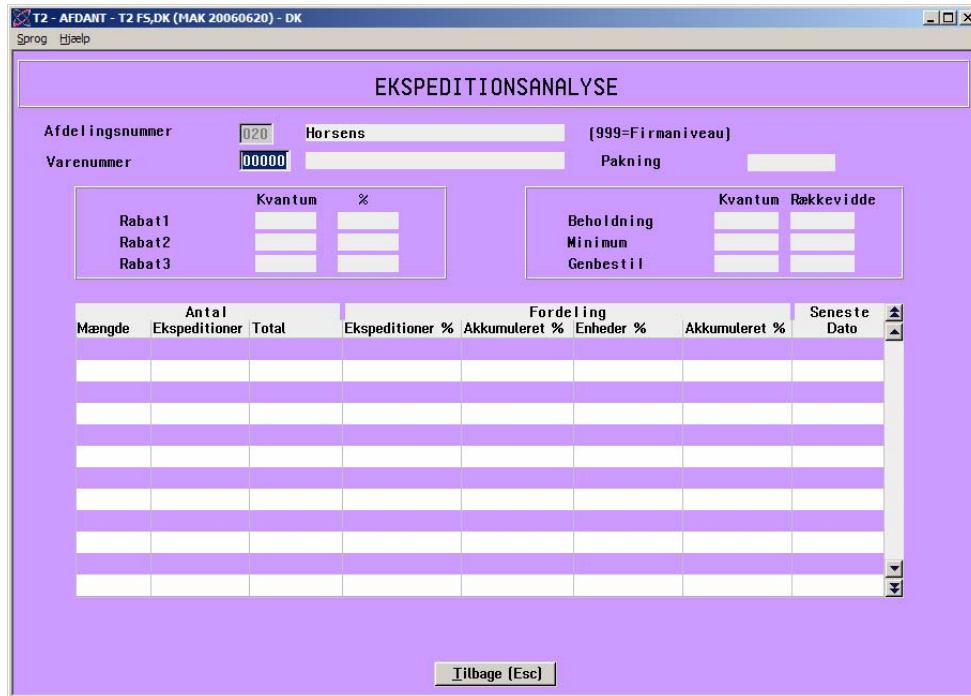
T2 - AFDANT - T2 FS,DK (MAK 20060620) - DK

Sprog Hjælp

EKSPEDITIONSANALYSE

Afdelingsnummer 020 Horsens [999=Firmaniveau]

Varenummer 00000 Pakning

| | Kvantum | % |
|---|---|---|
| Rabat1 | | |
| Rabat2 | | |
| Rabat3 | | |

| | Kvantum | Rækkevidde |
|---|---|---|
| Beholdning | | |
| Minimum | | |
| Genbestil | | |

| Antal | | | Fordeling | | | | Seneste |
|---|---|---|---|---|---|---|---|
| Mængde | Ekspeditioner | Total | Ekspeditioner % | Akkumuleret % | Enheder % | Akkumuleret % | Dato |
| | | | | | | | |

Tilbage (Esc)